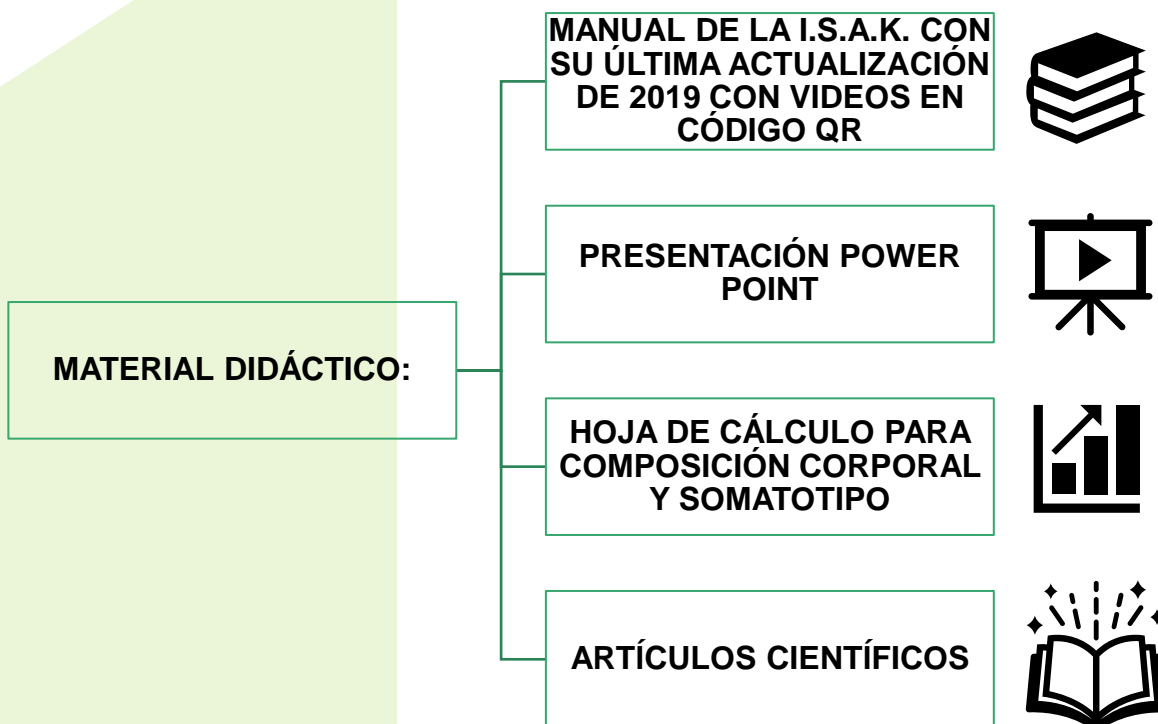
MATERIAL DIDÁCTICO:

MANUAL DE LA I.S.A.K. CON SU ÚLTIMA ACTUALIZACIÓN DE 2019 CON VIDEOS EN CÓDIGO QR

PRESENTACIÓN POWER POINT

HOJA DE CÁLCULO PARA COMPOSICIÓN CORPORAL Y SOMATOTIPO

ARTÍCULOS CIENTÍFICOS